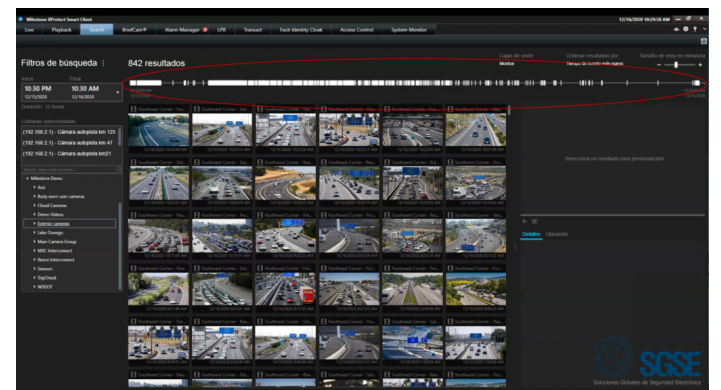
Milestone XProtect Smart Client

12/16/2020 10:29:58 AM

Live | Playback | Search | BodyCam | Alarm Manager | LPR | Transact | Facit Identity Cloak | Access Control | System Monitor

Filtros de búsqueda

842 resultados

Inicio | Final

10:30 PM 12/15/2020 | 10:30 AM 12/16/2020

Duración: 12 horas

Cámaras seleccionadas

(192.168.2.1) - Cámara autopista km 125

(192.168.2.1) - Cámara autopista km 47

(192.168.2.1) - Cámara autopista km21

Milestone Demo
Axis
Body worn user cameras
Cloud Cameras
Demo Videos
Exterior cameras
Lake Oswego
Main Camera Group
MSC Interconnect
Resco Interconnect
Sensors
TripCheck
WSDOT

Southwest Corner - Sol...

Cajas de unión
Mostrar

Ordenar resultados por
Tiempo (lo costo más nuevo)

Tamaño de vista en miniatura

Selecciona un resultado para previsualizado

Detalles | Ubicación

SGSE
Soluciones Globales de Seguridad Electrónica